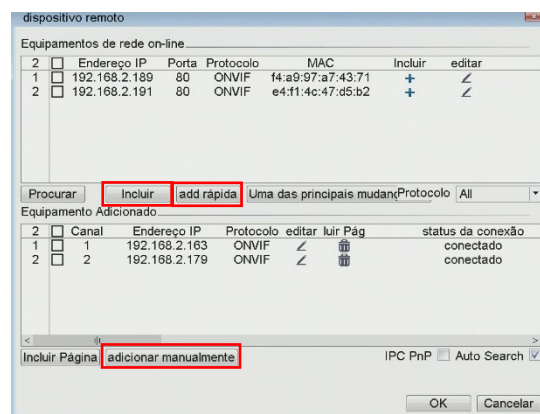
dispositivo remoto

Equipamentos de rede on-line

| 2 | ☐ | Endereço IP | Porta | Protocolo | MAC | Incluir | editar |
|---|---|---|---|---|---|---|---|
| 1 | ☐ | 192.168.2.189 | 80 | ONVIF | f4:a9:97:a7:43:71 | + | ∠ |
| 2 | ☐ | 192.168.2.191 | 80 | ONVIF | e4:f1:4c:47:d5:b2 | + | ∠ |

Procurar | Incluir | add rápida | Uma das principais mudanç | Protocolo | All

Equipamento Adicionado

| 2 | ☐ | Canal | Endereço IP | Protocolo | editar | luir Pág | status da conexão |
|---|---|---|---|---|---|---|---|
| 1 | ☐ | 1 | 192.168.2.163 | ONVIF | ∠ | 🗑 | conectado |
| 2 | ☐ | 2 | 192.168.2.179 | ONVIF | ∠ | 🗑 | conectado |

Incluir Página | adicionar manualmente | IPC PnP ☐ | Auto Search ☑

OK | Cancelar